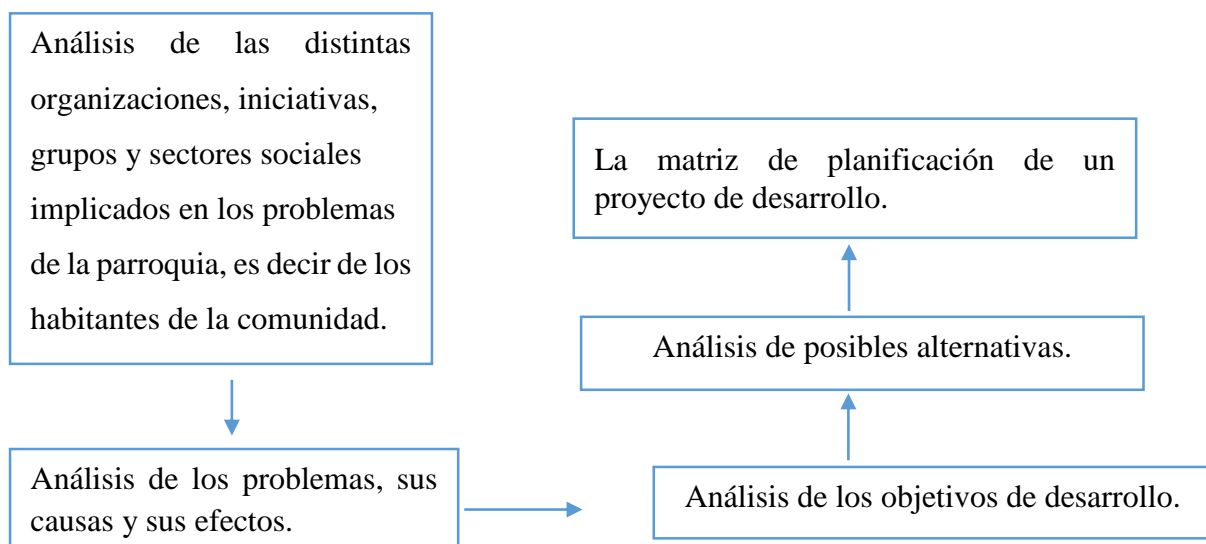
Análisis de las distintas organizaciones, iniciativas, grupos y sectores sociales implicados en los problemas de la parroquia, es decir de los habitantes de la comunidad.

Análisis de los problemas, sus causas y sus efectos.

Análisis de los objetivos de desarrollo.

Análisis de posibles alternativas.

La matriz de planificación de un proyecto de desarrollo.